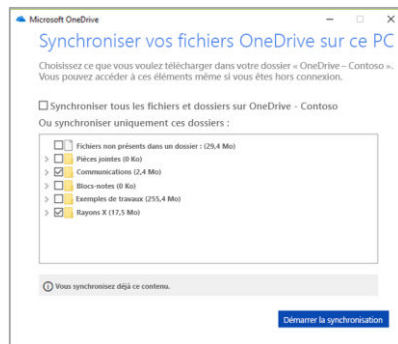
Microsoft OneDrive

Synchroniser vos fichiers OneDrive sur ce PC

Choisissez ce que vous voulez télécharger dans votre dossier « OneDrive – Contoso ». Vous pouvez accéder à ces éléments même si vous êtes hors connexion.

Synchroniser tous les fichiers et dossiers sur OneDrive - Contoso

Ou synchroniser uniquement ces dossiers :

Fichiers non présents dans un dossier : (29,4 Mo)
Pièces jointes (0 Ko)
Communications (2,4 Mo)
Blocs-notes (0 Ko)
Exemples de travaux (255,4 Mo)
Rayons X (17,5 Mo)

Vous synchronisez déjà ce contenu.

Démarrer la synchronisation